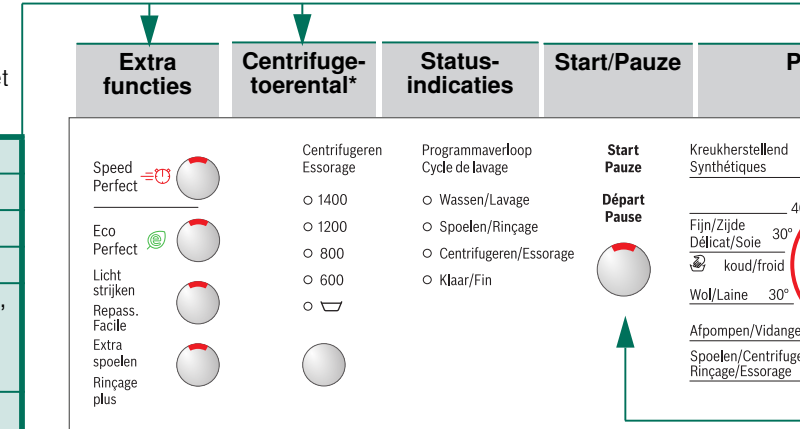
ct

,

Extra functies

Centrifuge-toerental*

Status-indicaties

Start/Pauze

P

Speed Perfect

Eco Perfect

Licht strijken
Repass. Facile

Extra spoelen
Rinçage plus

Centrifugeren
Essorage

○ 1400
○ 1200
○ 800
○ 600
○

Programmaverloop
Cycle de lavage

○ Wassen/Lavage
○ Spoelen/Rinçage
○ Centrifugeren/Essorage
○ Klaar/Fin

Start
Pauze

Départ
Pause

Kreukherstellend
Synthétiques

4

Fijn/Zijde
Délicat/Soie 30°

koud/froid

Wol/Laine 30°

Afpompen/Vidange

Spoelen/Centrifuge
Rinçage/Essorage